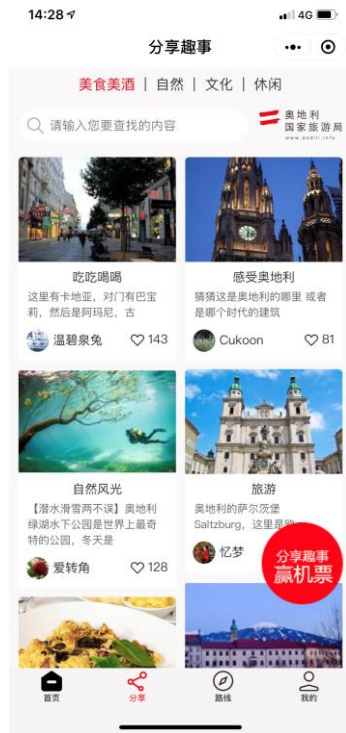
14:28 4G

分享趣事

美食美酒 | 自然 | 文化 | 休闲

请输入您要查找的内容

奥地利
国家旅游局
www.austria.info

吃吃喝喝
这里有卡地亚，对门有巴宝莉，然后是阿玛尼，古
温碧泉兔 143

感受奥地利
猜猜这是奥地利的哪里 或者是哪个时代的建筑
Cukoon 81

自然风光
【潜水滑雪两不误】奥地利绿湖水下公园是世界上最奇特的公园，冬天是
爱转角 128

旅游
奥地利的萨尔茨堡Saltzburg，这里是
忆梦

分享趣事
赢机票

首页 分享 路线 我的